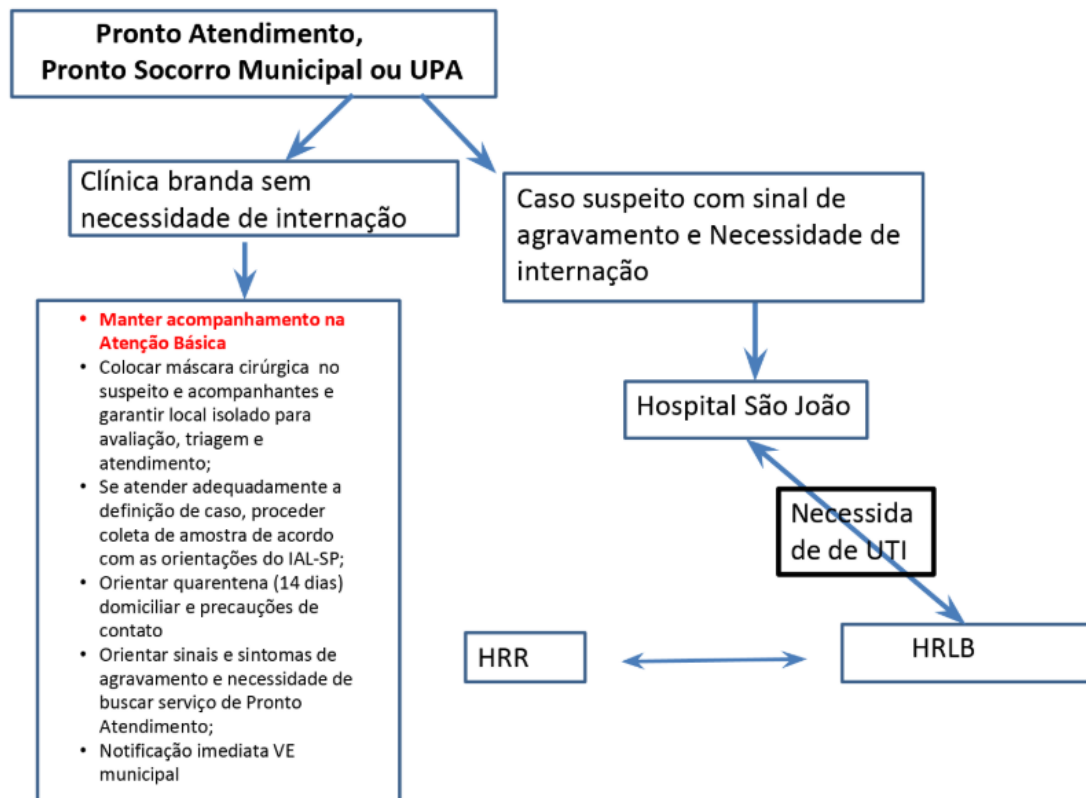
Pronto Atendimento,
Pronto Socorro Municipal ou UPA

Clínica branda sem necessidade de internação

- Manter acompanhamento na Atenção Básica
- Colocar máscara cirúrgica no suspeito e acompanhantes e garantir local isolado para avaliação, triagem e atendimento;
- Se atender adequadamente a definição de caso, proceder coleta de amostra de acordo com as orientações do IAL-SP;
- Orientar quarentena (14 dias) domiciliar e precauções de contato
- Orientar sinais e sintomas de agravamento e necessidade de buscar serviço de Pronto Atendimento;
- Notificação imediata VE municipal

Caso suspeito com sinal de agravamento e Necessidade de internação

Hospital São João

Necessida de de UTI

HRR

HRLB